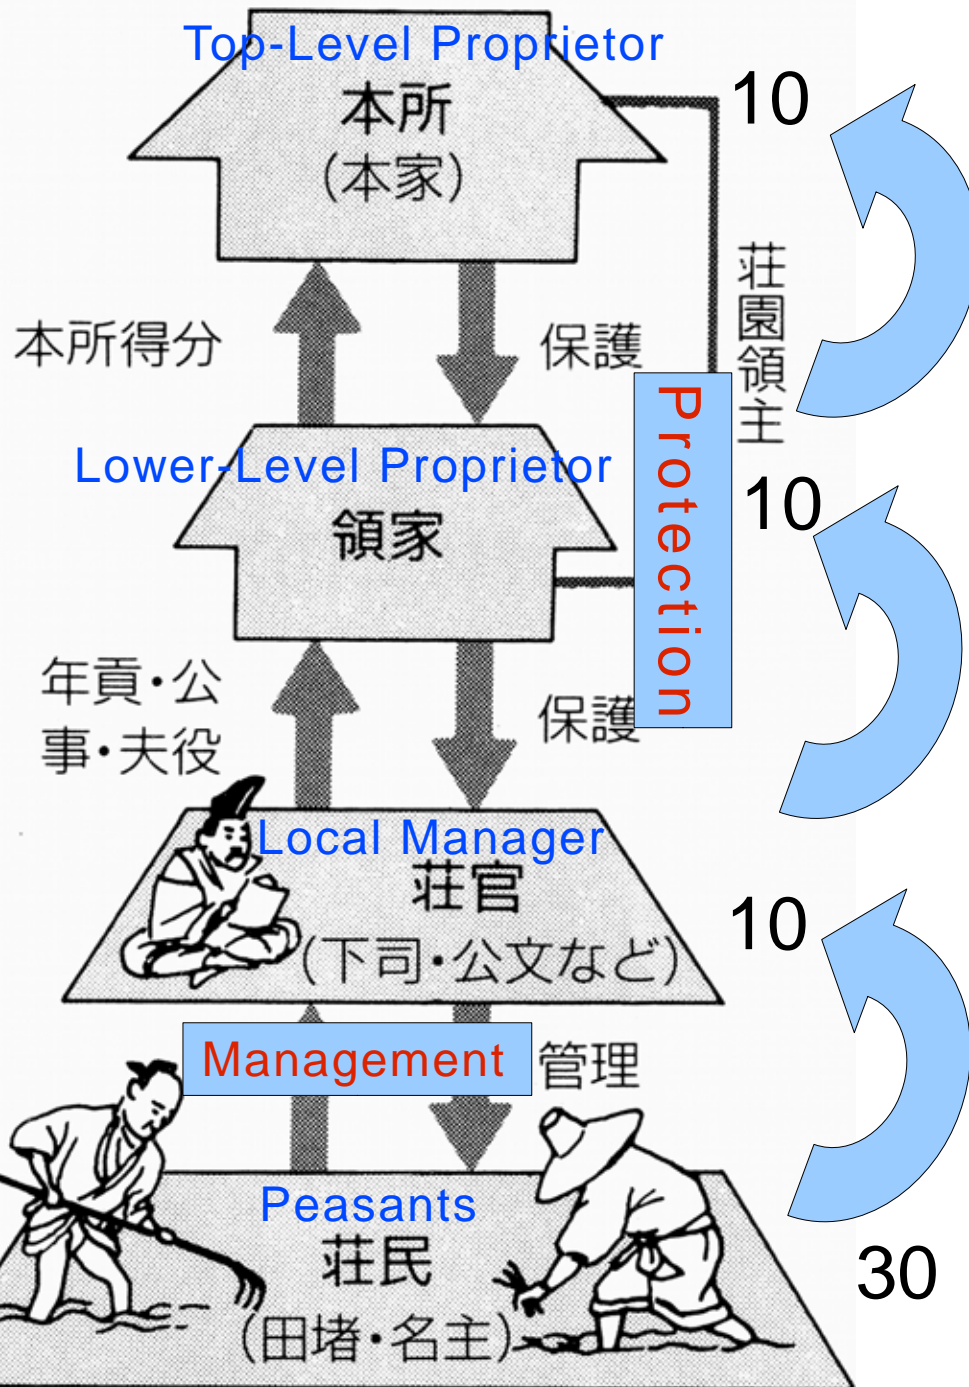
Top-Level Proprietor
本所
(本家)

10

荘園領主

本所得分

保護

Protection

Lower-Level Proprietor
領家

10

年貢・公事・夫役

保護

Local Manager
荘官
(下司・公文など)

10

Management

管理

Peasants
荘民
(田堵・名主)

30